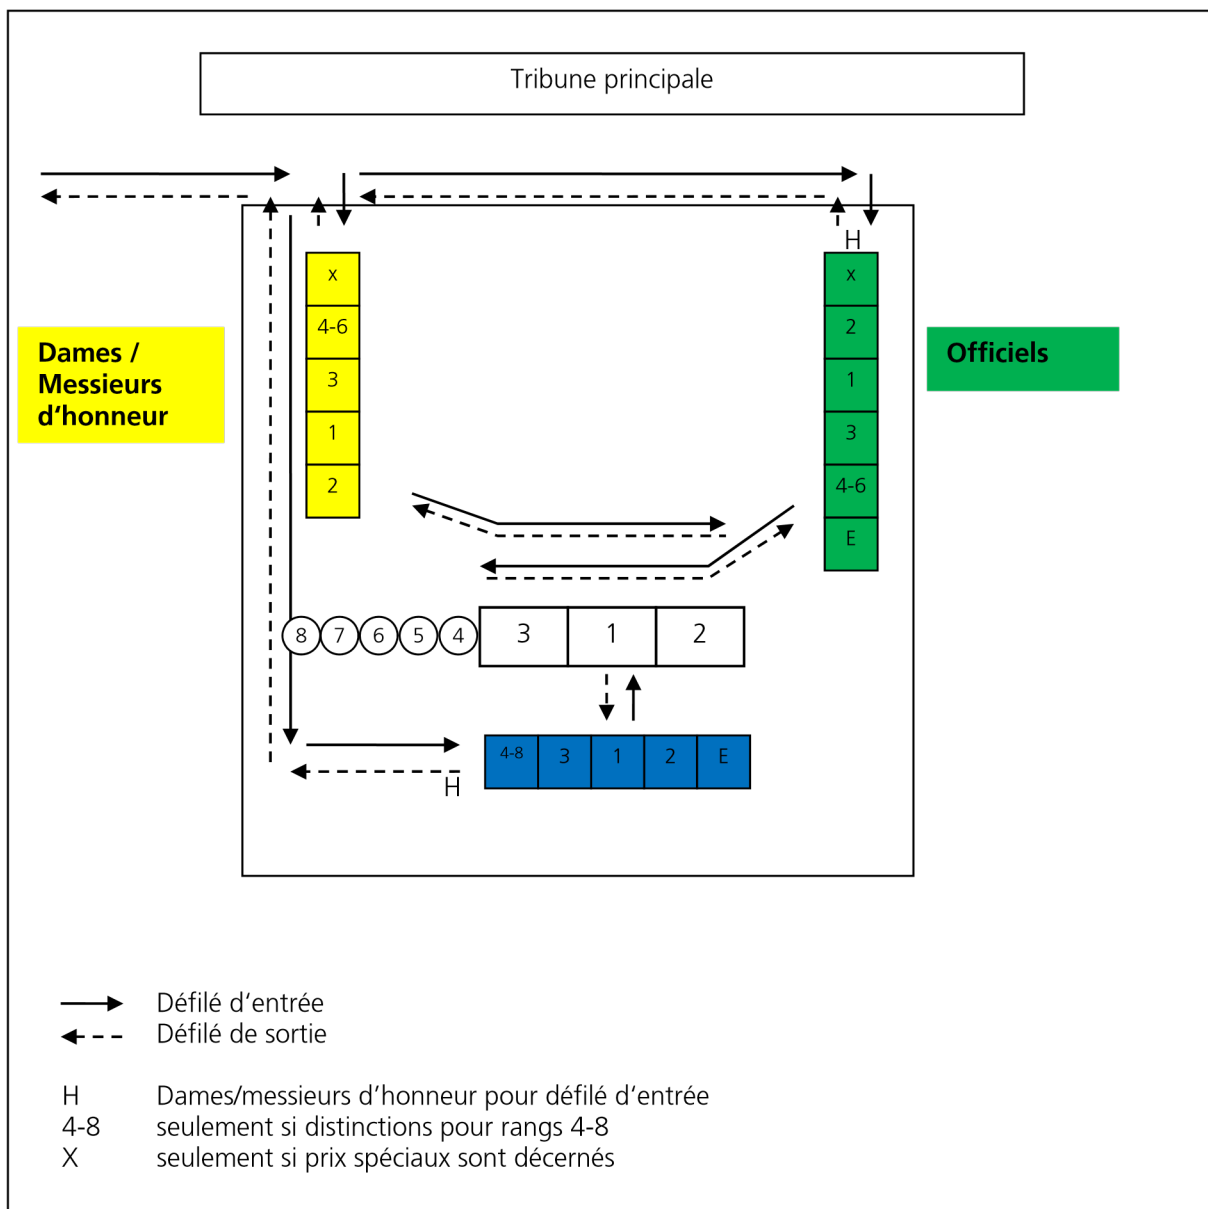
Tribune principale

H

x
4-6
3
1
2

Dames / Messieurs d‘honneur

x
2
1
3
4-6
E

Officiels

8 7 6 5 4 3 1 2

4-8 3 1 2 E

H

Défilé d‘entrée
Défilé de sortie

H Dames/messieurs d‘honneur pour défilé d‘entrée
4-8 seulement si distinctions pour rangs 4-8
X seulement si prix spéciaux sont décernés